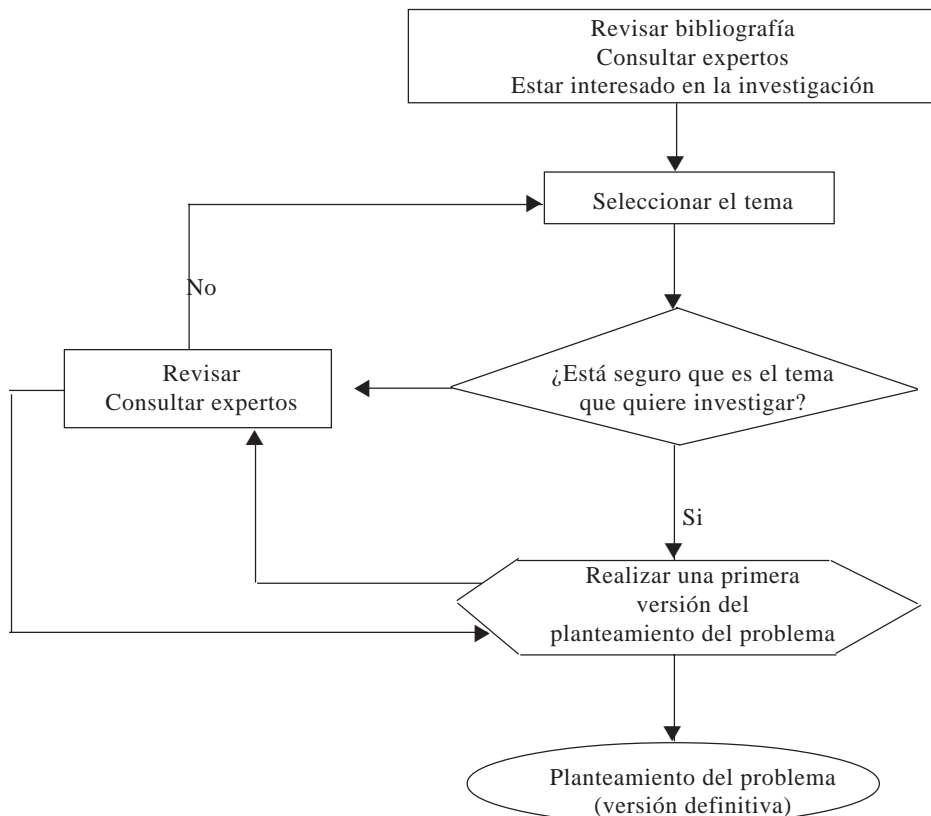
Revisar bibliografía
Consultar expertos
Estar interesado en la investigación

Seleccionar el tema

No

Revisar
Consultar expertos

¿Está seguro que es el tema que quiere investigar?

Si

Realizar una primera versión del planteamiento del problema

Planteamiento del problema (versión definitiva)